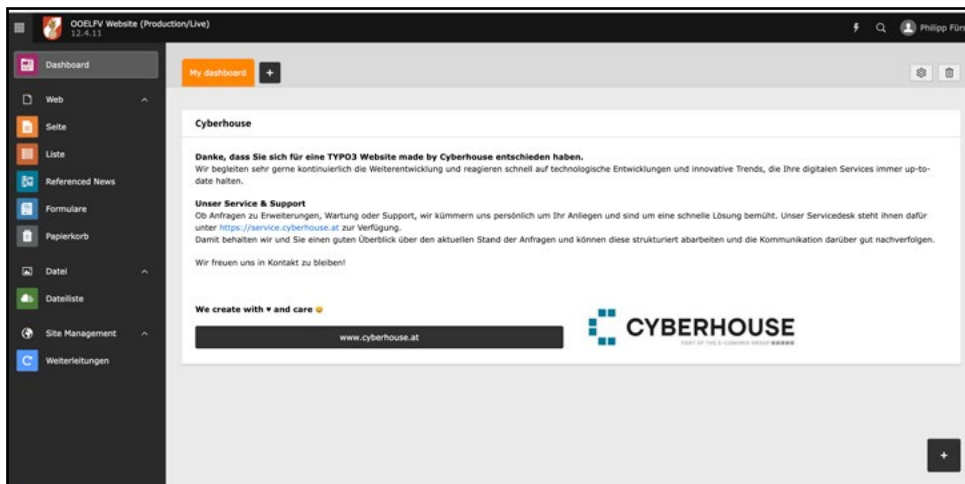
OOELFV Website (Production/Live)
12.4.11

Philipp Fürs

Dashboard

Web
Seite
Liste
Referenced News
Formulare
Papierkorb

Datei
Dateiliste

Site Management
Weiterleitungen

My dashboard +

Cyberhouse

Danke, dass Sie sich für eine TYPO3 Website made by Cyberhouse entschieden haben.
Wir begleiten sehr gerne kontinuierlich die Weiterentwicklung und reagieren schnell auf technologische Entwicklungen und innovative Trends, die Ihre digitalen Services immer up-to-date halten.

Unser Service & Support
Ob Anfragen zu Erweiterungen, Wartung oder Support, wir kümmern uns persönlich um Ihr Anliegen und sind um eine schnelle Lösung bemüht. Unser Servicedesk steht ihnen dafür unter https://service.cyberhouse.at zur Verfügung.
Damit behalten wir und Sie einen guten Überblick über den aktuellen Stand der Anfragen und können diese strukturiert abarbeiten und die Kommunikation darüber gut nachverfolgen.

Wir freuen uns in Kontakt zu bleiben!

We create with ♥ and care 😊

www.cyberhouse.at

CYBERHOUSE
PART OF THE E-CONOMIX GROUP

+